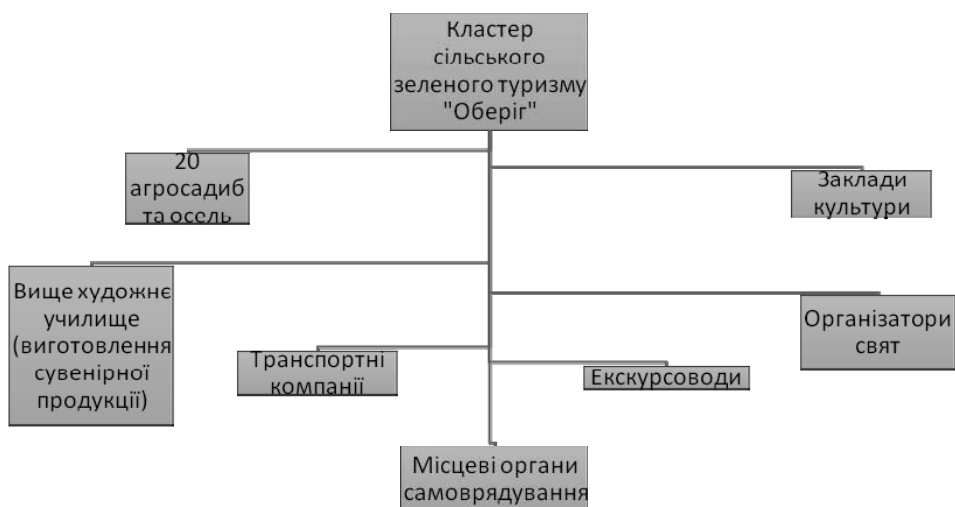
Кластер сільського зеленого туризму "Оберіг"

20 агросадиб та оселі

Заклади культури

Вище художнє училище (виготовлення сувенірної продукції)

Організатори свят

Транспортні компанії

Екскурсоводи

Місцеві органи самоврядування